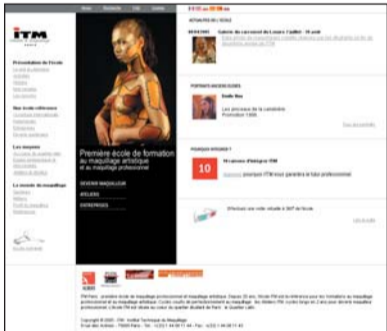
ITM

Présentation de l'école

Une école référence

Les moyens

Le monde du maquillage

Première école de formation au maquillage artistique et au maquillage professionnel

DEVENIR MAQUILLEUR

ATELIERS

ENTREPRISES

ACTUALITES DE L'ECOLE

Salon du carnaval de Louvre Caillot - 15 avril

PORTRAITS MAQUILLEURS

Emilie Mas

Les produits de la cantatrice

POURQUOI INTEGRER ?

10

10 raisons d'intégrer ITM

Copyright © 2005 - ITM - Institut Technique du Maquillage

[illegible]